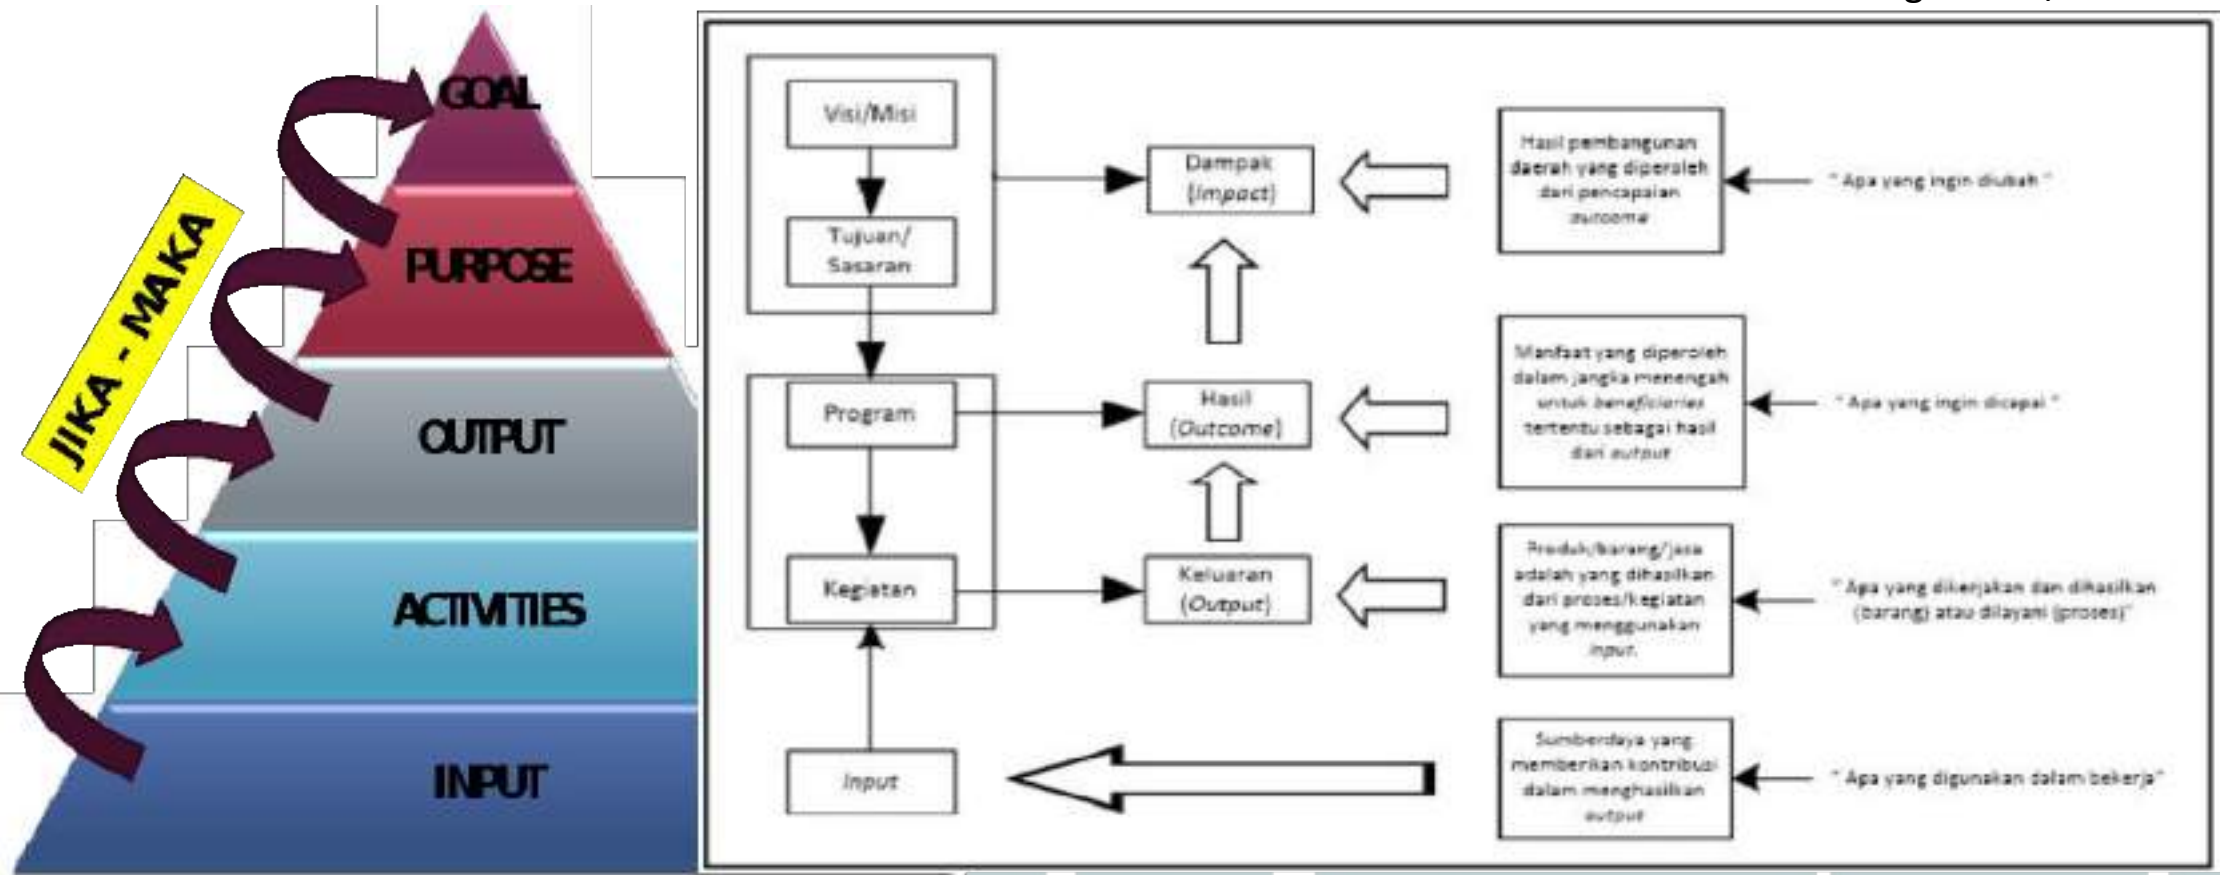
JIKA - MAKA

GOAL

PURPOSE

OUTPUT

ACTIVITIES

INPUT

Visi/Misi

Tujuan/ Sasaran

Program

Kegiatan

Input

Dampak (Impact)

Hasil (Outcome)

Keluaran (Output)

Hasil pembangunan daerah yang diperoleh dari pencapaian outcome

" Apa yang ingin diubah "

Manfaat yang diperoleh dalam jangka menengah untuk beneficiaries tertentu sebagai hasil dari output

" Apa yang ingin dicapai "

Produk/barang/jasa adalah yang dihasilkan dari proses/kegiatan yang menggunakan input.

" Apa yang dikerjakan dan dihasilkan (barang) atau dilayani (proses)"

Sumberdaya yang memberikan kontribusi dalam menghasilkan output

" Apa yang digunakan dalam bekerja"